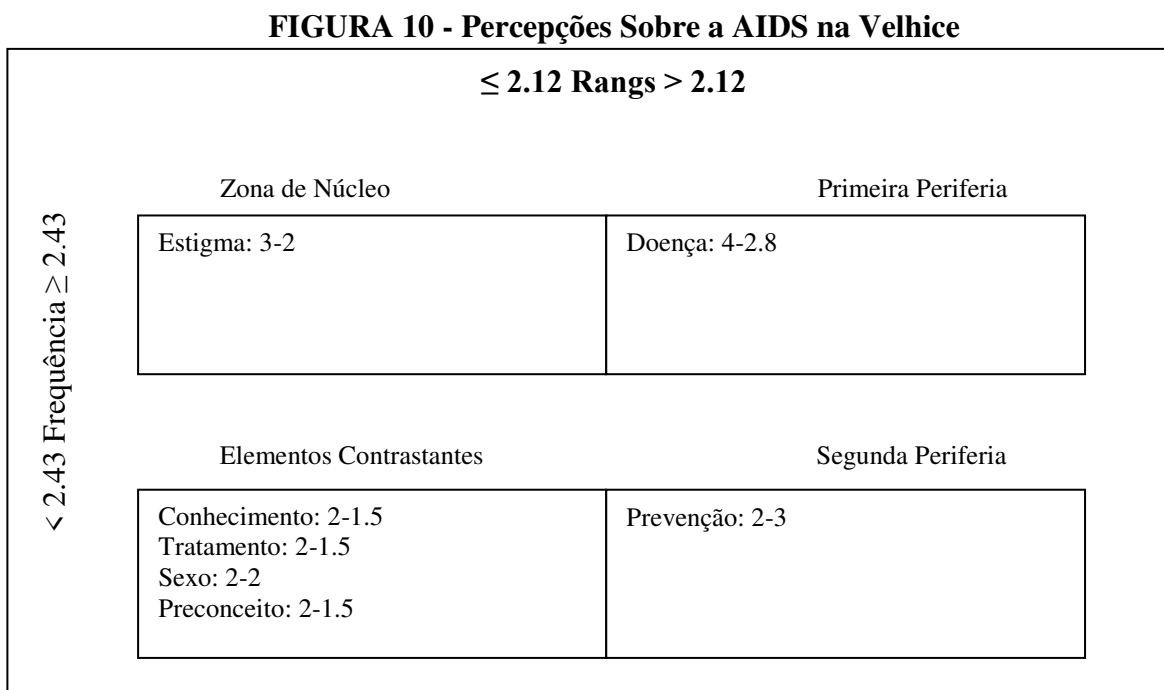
FIGURA 10 - Percepções Sobre a AIDS na Velhice

$\leq$ 2.12 Rangs > 2.12

< 2.43 Frequência $\geq$ 2.43

Zona de Núcleo

Primeira Periferia

| | |
|---|---|
| Estigma: 3-2 | Doença: 4-2.8 |

Elementos Contrastantes

Segunda Periferia

| | |
|---|---|
| Conhecimento: 2-1.5<br>Tratamento: 2-1.5<br>Sexo: 2-2<br>Preconceito: 2-1.5 | Prevenção: 2-3 |